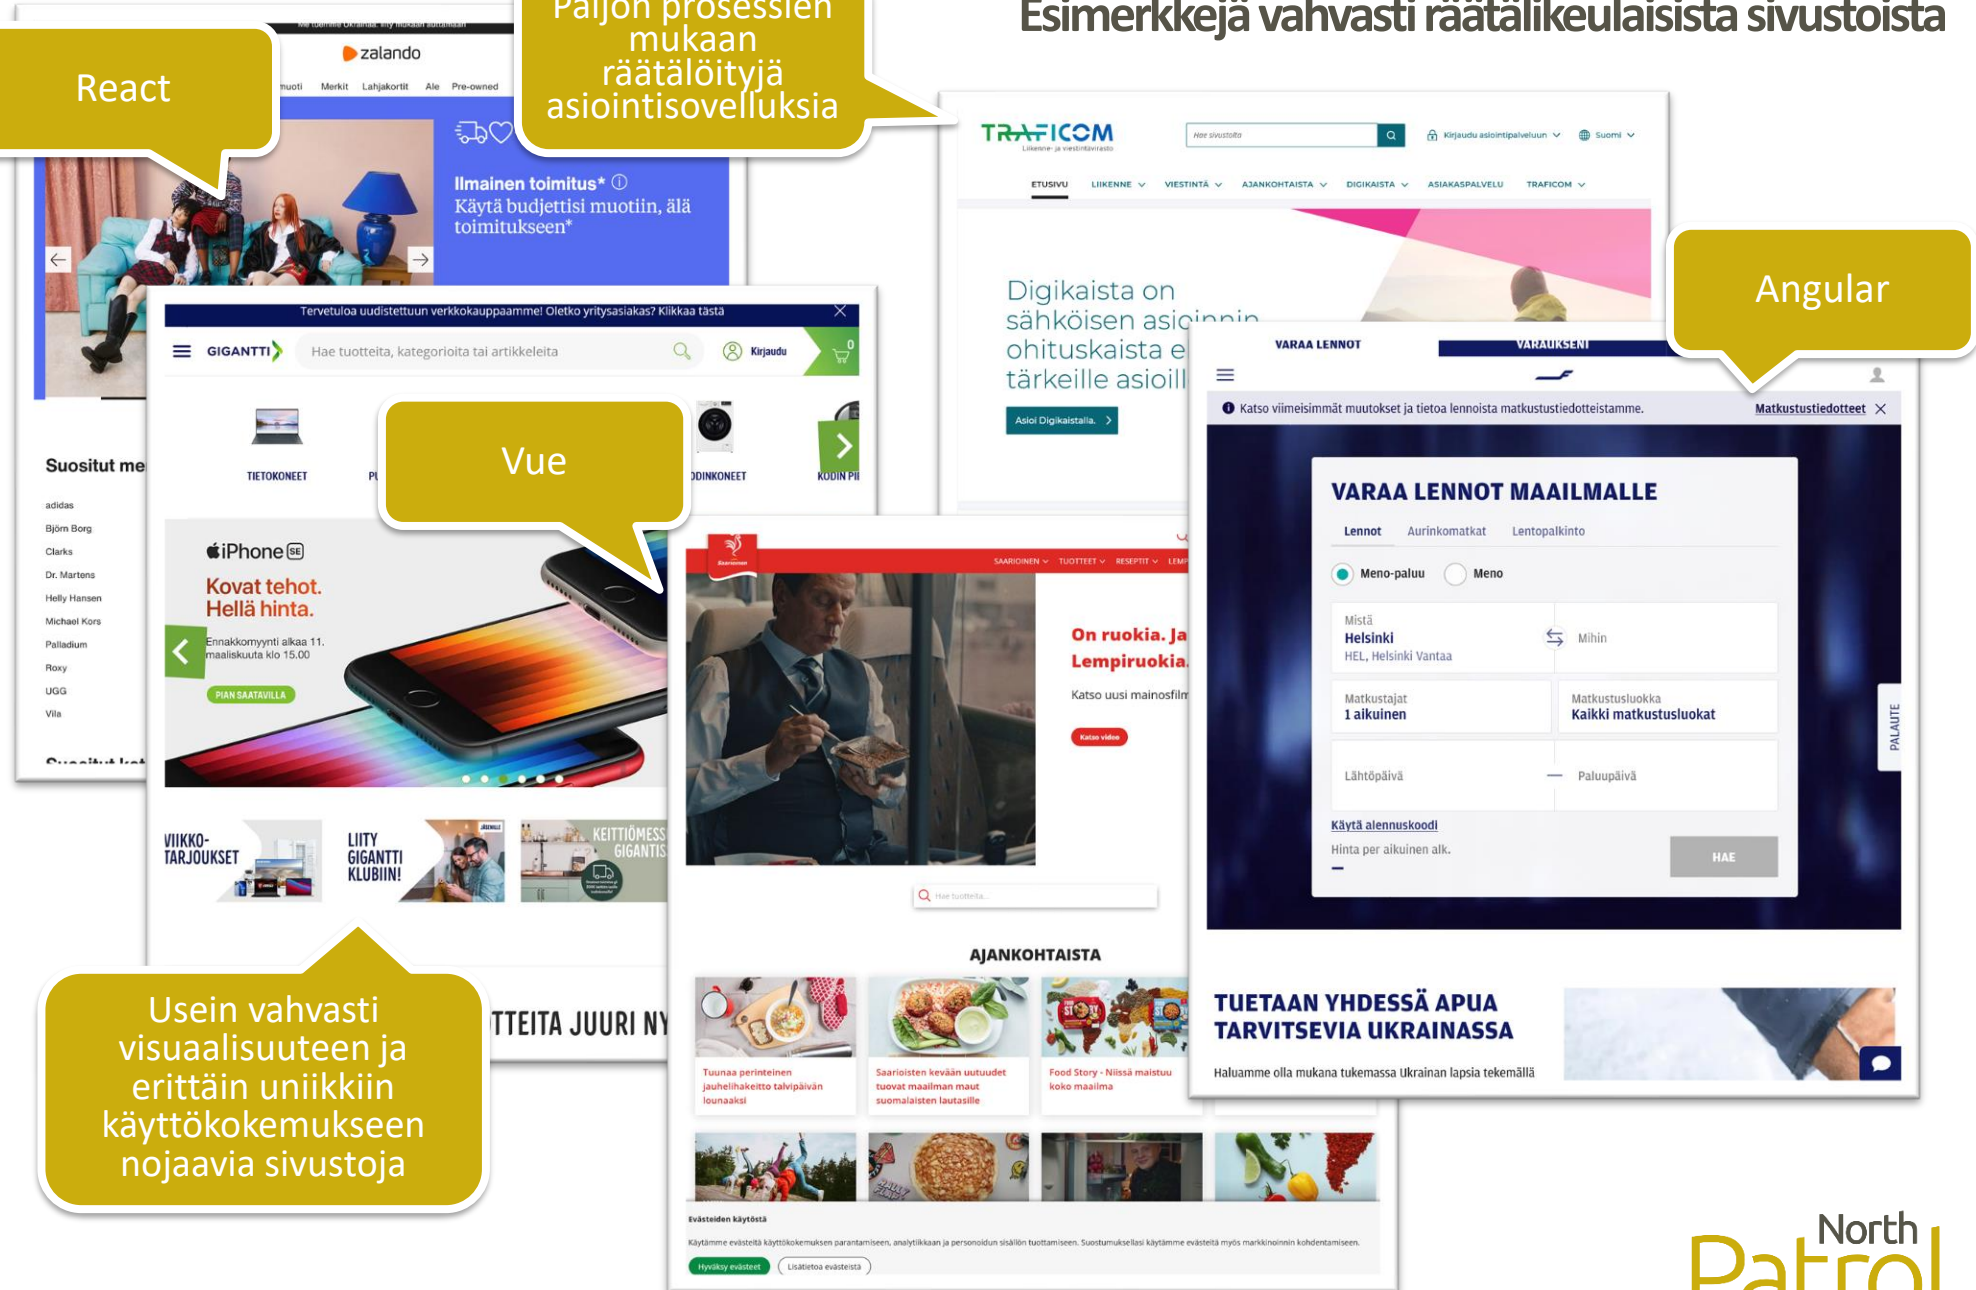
Esimerkkejä vahvasti räätälikeulaisista sivustoista

React

Paljon prosessien mukaan räätälöityjä asiointisovelluksia

Angular

Vue

Usein vahvasti visuaalisuuteen ja erittäin uniikkiin käyttökokemukseen nojaavia sivustoja

zalando

Muoti Merkit Lahjakortit Ale Pre-owned

Ilmainen toimitus*
Käytä budjettisi muotiin, älä toimitukseen*

Suositut me

adidas
Björn Borg
Clarks
Dr. Martens
Helly Hansen
Michael Kors
Palladium
Roxy
UGG
Vila

Tervetuloa uudistettuun verkkokauppaamme! Oletko yritysasiakas? Klikkaa tästä

GIGANTTI

Hae tuotteita, kategorioita tai artikkeleita

Kirjaudu

TIETOKONEET

KODINKONEET

KODIN PI

iPhone SE
Kovat tehot. Hellä hinta.
Ennakkomyynti alkaa 11. maaliskuuta klo 15.00
PIAN SAATAVILLA

VIIKKO-TARJOUKSET

LIITY GIGANTTI KLUBIIN!

KEITTIÖMESS GIGANTIS

TTEITA JUURI NY

TRAFICOM
Liikenne- ja viestintävirasto

Hae sivustolta

Kirjaudu asiointipalveluun

Suomi

ETUSIVU LIIKENNE VIESTINTÄ AJANKOHTAISTA DIGIKAISTA ASIAKASPALVELU TRAFICOM

Digikaista on sähköisen asioinnin ohituskaista e tärkeille asioill

Asioi Digikaistalla

SAARIOINEN TUOTTEET RESEPTIT

On ruokia. Ja Lempiruokia.

Katso uusi mainosfilm

Katso video

Hae tuotteita

AJANKOHTAISTA

Tuunaa perinteinen jauhelihakeitto talvipäivän lounaaksi

Saarioisten kevään uutuudet tuovat maailman maut suomalaisten lautasille

Food Story - Niissä maistuu koko maailma

Evästeiden käytöstä

Käytämme evästeitä käyttökokemuksen parantamiseen, analytiikkaan ja personoidun sisällön tuottamiseen. Suostumuksellasi käytämme evästeitä myös markkinoinnin kohdentamiseen.

Hyväksy evästeet

Lisätietoa evästeistä

VARAA LENNOT

VARAUKSENI

Katso viimeisimmät muutokset ja tietoa lennoista matkustustiedotteistamme.

Matkustustiedotteet

VARAA LENNOT MAAILMALLE

Lennot Aurinkomatkat Lentopalkinto

Meno-paluu

Meno

Mistä
Helsinki
HEL, Helsinki Vantaa

Mihin

Matkustajat
1 aikuinen

Matkustusluokka
Kaikki matkustusluokat

Lähtöpäivä

Paluupäivä

Käytä alennuskoodi

Hinta per aikuinen alk.

HAE

PALAUTE

TUETAAN YHDESSÄ APUA TARVITSEVIA UKRAINASSA

Haluamme olla mukana tukemassa Ukrainan lapsia tekemällä

North Patrol